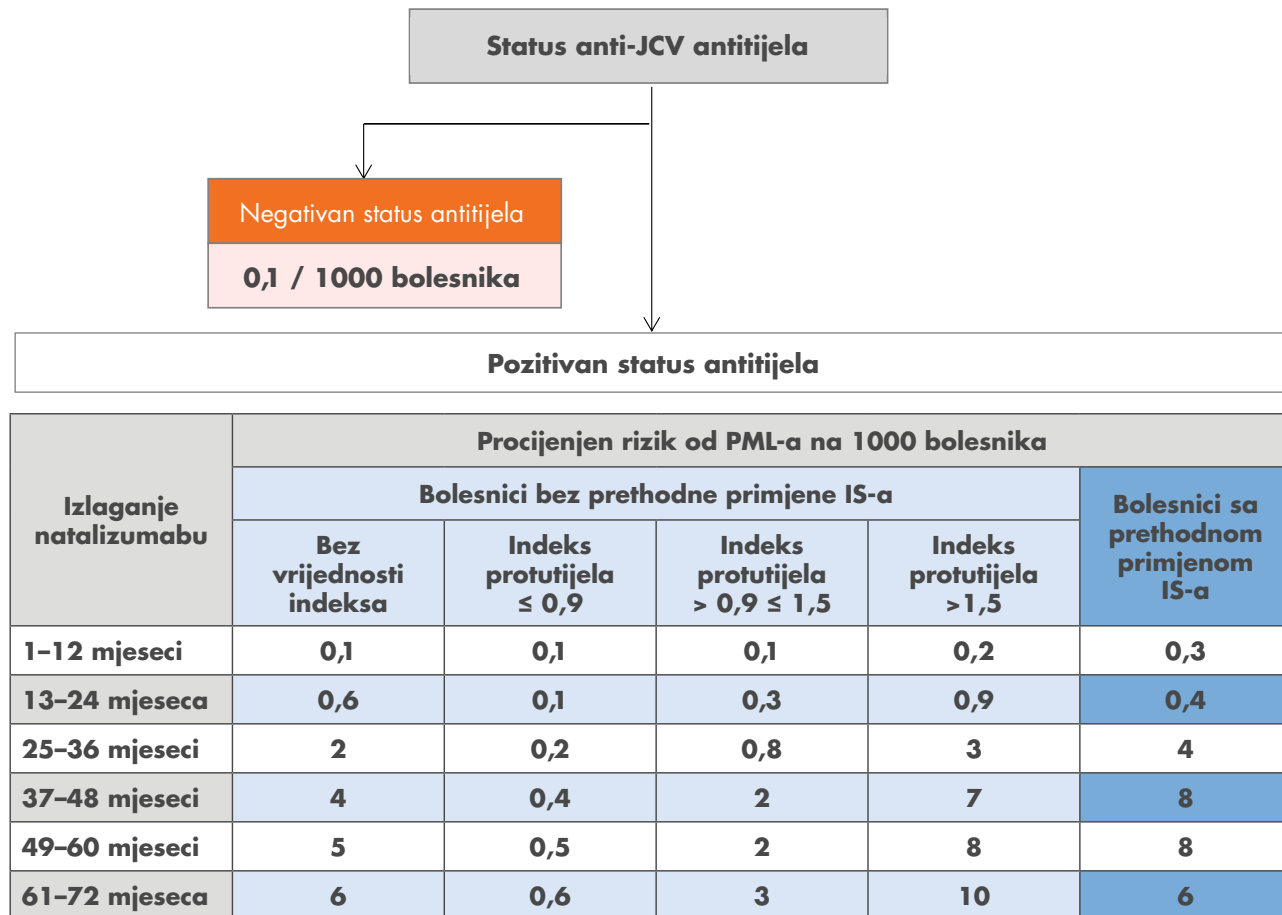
Status anti-JCV antitijela

Negativan status antitijela

0,1 / 1000 bolesnika

Pozitivan status antitijela

| Izlaganje natalizumabu | Procijenjen rizik od PML-a na 1000 bolesnika | | | | |
|---|---|---|---|---|---|
| | Bolesnici bez prethodne primjene IS-a | | | | Bolesnici sa prethodnom primjenom IS-a |
| | Bez vrijednosti indeksa | Indeks protutijela ≤ 0,9 | Indeks protutijela > 0,9 ≤ 1,5 | Indeks protutijela >1,5 | |
| 1–12 mjeseci | 0,1 | 0,1 | 0,1 | 0,2 | 0,3 |
| 13–24 mjeseca | 0,6 | 0,1 | 0,3 | 0,9 | 0,4 |
| 25–36 mjeseci | 2 | 0,2 | 0,8 | 3 | 4 |
| 37–48 mjeseci | 4 | 0,4 | 2 | 7 | 8 |
| 49–60 mjeseci | 5 | 0,5 | 2 | 8 | 8 |
| 61–72 mjeseca | 6 | 0,6 | 3 | 10 | 6 |